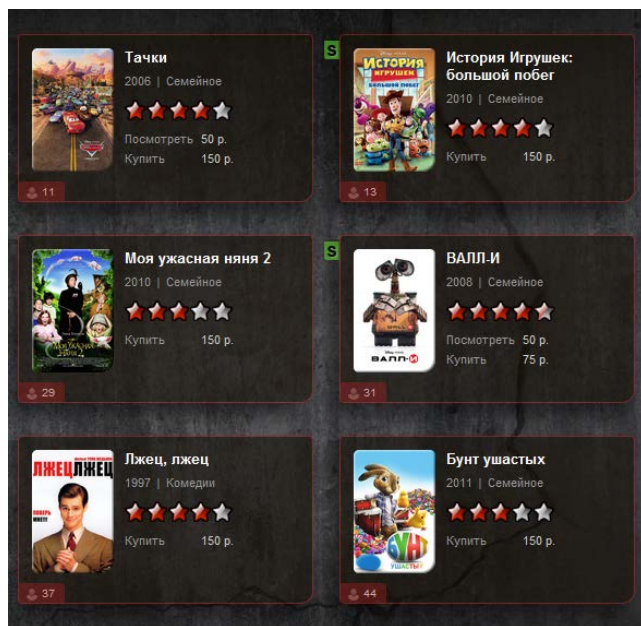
Тачки
2006 | Семейное
Посмотреть 50 р.
Купить 150 р.
11

S
История Игрушек: большой побег
2010 | Семейное
Купить 150 р.
13

Моя ужасная няня 2
2010 | Семейное
Купить 150 р.
29

S
ВАЛЛ-И
2008 | Семейное
Посмотреть 50 р.
Купить 75 р.
31

Лжец, лжец
1997 | Комедии
Купить 150 р.
37

Бунт ушастых
2011 | Семейное
Купить 150 р.
44